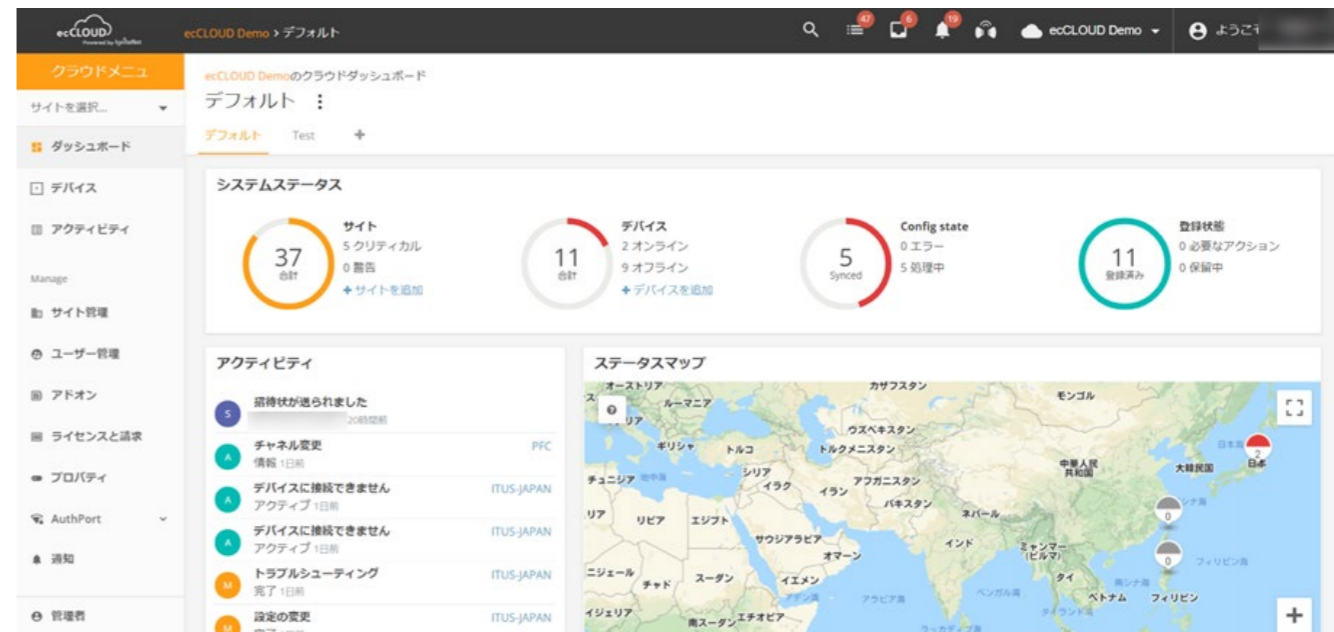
ecCLOUD Powered by Ignitenet

ecCLOUD Demo > デフォルト

47 6 19

ecCLOUD Demo

ようこそ

クラウドメニュー

サイトを選択...

ダッシュボード

デバイス

アクティビティ

Manage

サイト管理

ユーザー管理

アドオン

ライセンスと請求

プロパティ

AuthPort

通知

管理者

ecCLOUD Demoのクラウドダッシュボード

デフォルト ⋮

デフォルト Test +

システムステータス

37 合計

サイト
5 クリティカル
0 警告
+ サイトを追加

11 合計

デバイス
2 オンライン
9 オフライン
+ デバイスを追加

5 Synced

Config state
0 エラー
5 処理中

11 登録済み

登録状態
0 必要なアクション
0 保留中

アクティビティ

S 招待状が送られました
20時間前

A チャネル変更 PFC
情報 1日前

A デバイスに接続できません ITUS-JAPAN
アクティブ 1日前

A デバイスに接続できません ITUS-JAPAN
アクティブ 1日前

M トラブルシューティング ITUS-JAPAN
完了 1日前

M 設定の変更 ITUS-JAPAN
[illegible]

ステータスマップ

オーストリア カザフスタン モンゴル ルーマニア ウズベキスタン ギリシャ トルコ トルクメニスタン 中華人民共和国 大韓民国 日本 日本海 2 シリア チュニジア イラク イラン アフガニスタン パキスタン ネパール リビア エジプト サウジアラビア インド ミャンマー (ビルマ) 0 0 オマーン ニジェール チャド スーダン イエメン タイ フィリピン ベトナム ベンガル湾 アラビア海 南スーダン エチオピア

+